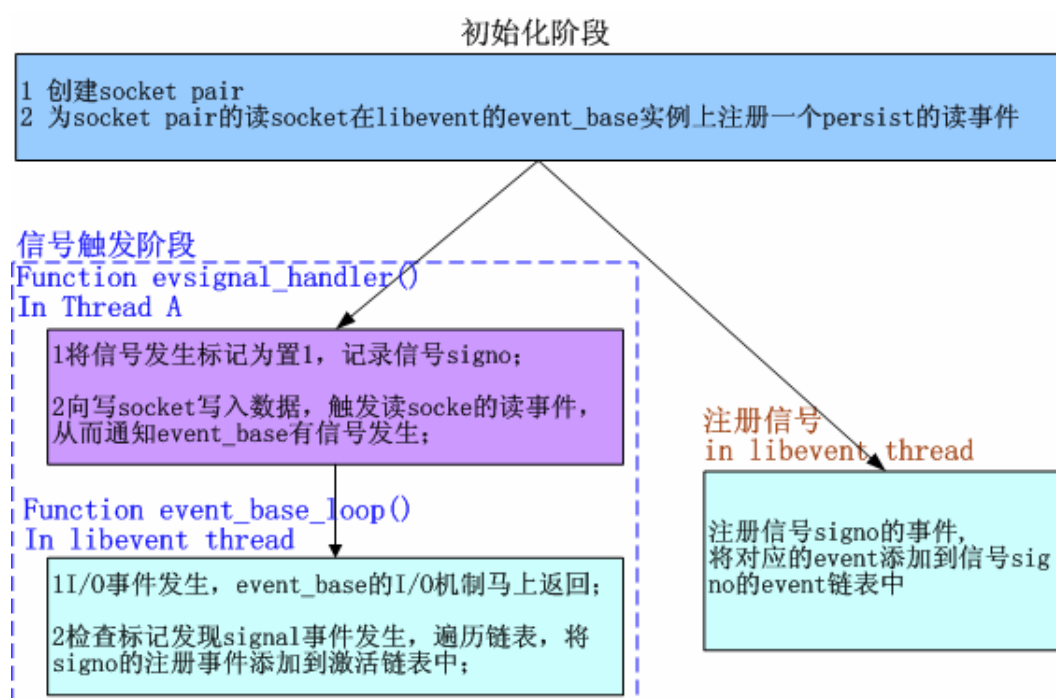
初始化阶段

1 创建socket pair
2 为socket pair的读socket在libevent的event_base实例上注册一个persist的读事件

信号触发阶段
Function evsignal_handler()
In Thread A

1将信号发生标记为置1，记录信号signo；

2向写socket写入数据，触发读socke的读事件，从而通知event_base有信号发生；

Function event_base_loop()
In libevent thread

1I/O事件发生，event_base的I/O机制马上返回；

2检查标记发现signal事件发生，遍历链表，将signo的注册事件添加到激活链表中；

注册信号
in libevent thread

注册信号signo的事件，将对应的event添加到信号signo的event链表中